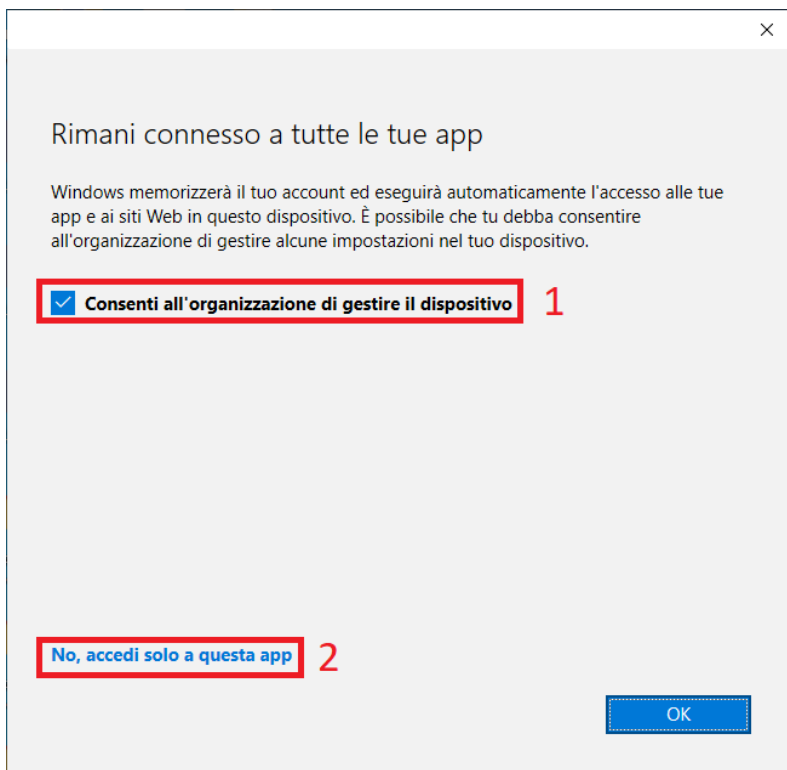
×

Rimani connesso a tutte le tue app

Windows memorizzerà il tuo account ed eseguirà automaticamente l'accesso alle tue app e ai siti Web in questo dispositivo. È possibile che tu debba consentire all'organizzazione di gestire alcune impostazioni nel tuo dispositivo.

Consenti all'organizzazione di gestire il dispositivo 1

No, accedi solo a questa app 2

OK